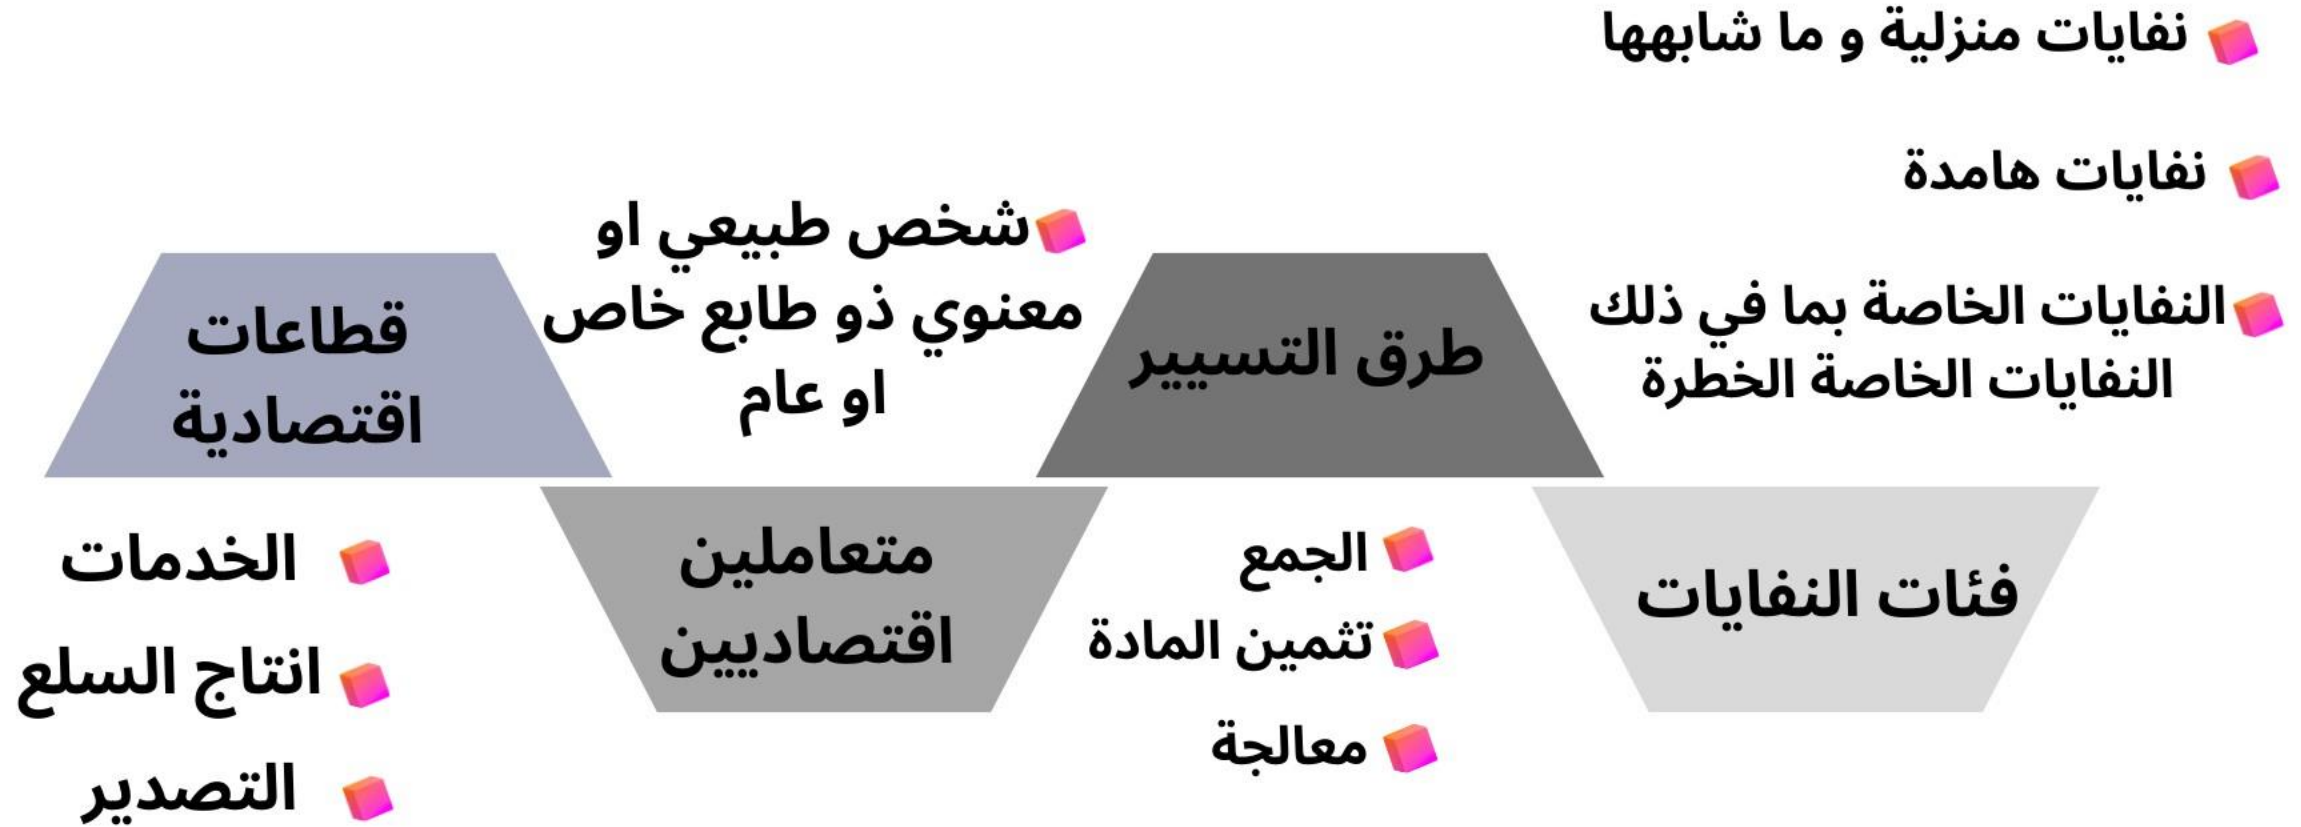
نفايات منزلية و ما شابهها

نفايات هامدة

النفايات الخاصة بما في ذلك النفايات الخاصة الخطرة

فئات النفايات

طرق التسيير

الجمع
تثمين المادة
معالجة

شخص طبيعي او معنوي ذو طابع خاص او عام

متعاملين اقتصاديين

قطاعات اقتصادية

الخدمات
انتاج السلع
التصدير